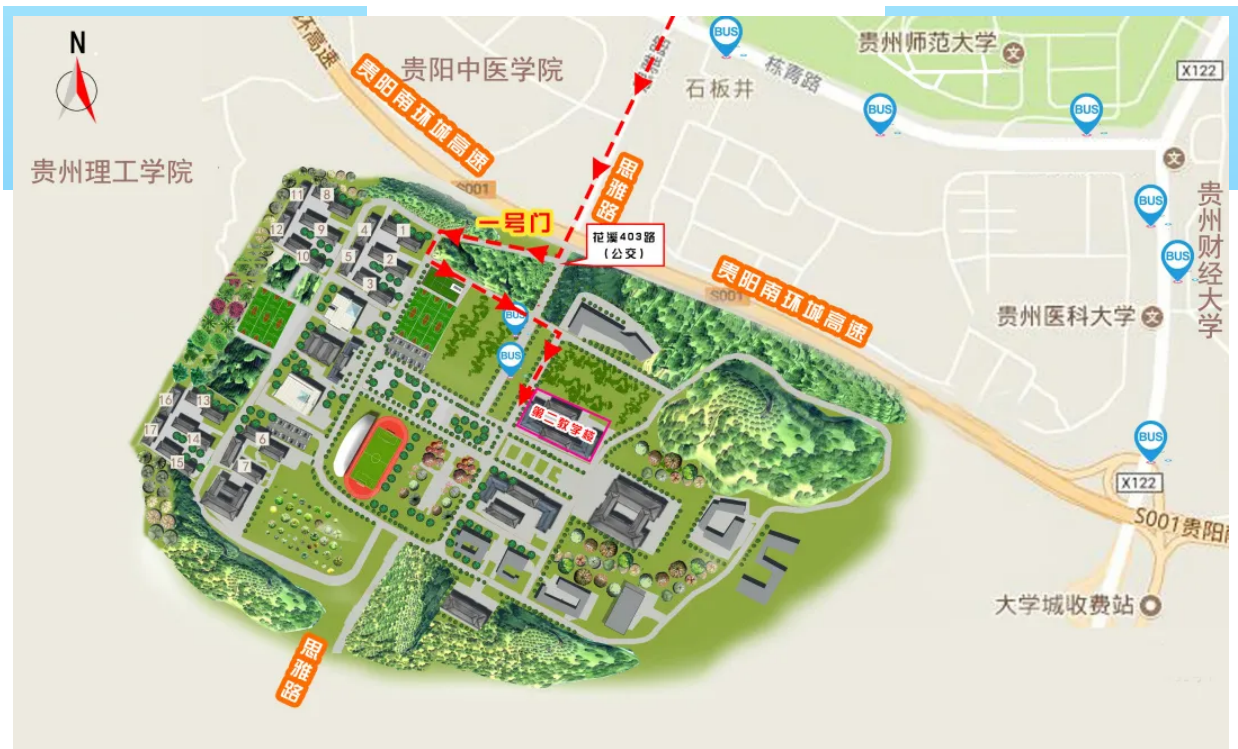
N

贵州理工学院

环高速

贵阳中医学院

贵阳南环城高速

BUS

贵州师范大学

X122

石板井

栋青路

BUS

BUS

思雅路

S001

一号门

花溪403路
(公交)

BUS

贵州财经大学

BUS

贵阳南环城高速

S001

贵州医科大学

BUS

BUS

第二教学楼

BUS

X122

S001贵阳

大学城收费站

思雅路

11
8
12
9
4
1
10
5
2
3
16
13
17
14
15
6
7